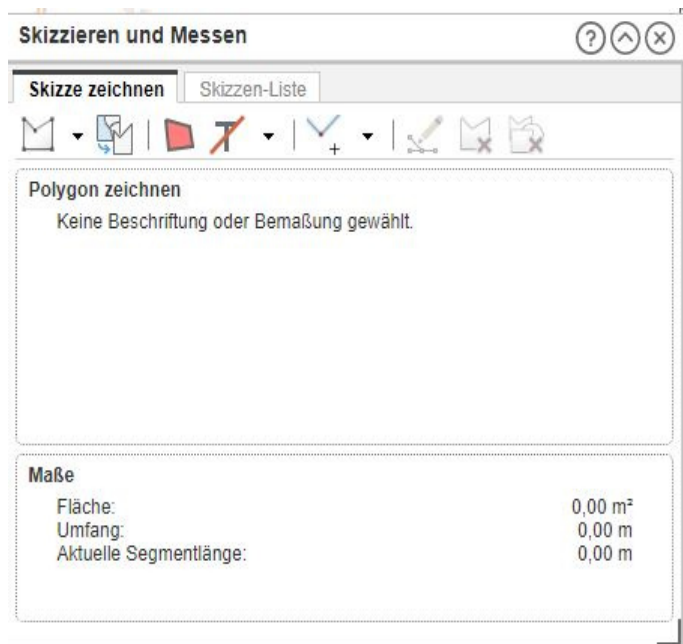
Skizzieren und Messen

Skizze zeichnen | Skizzen-Liste

Polygon zeichnen

Keine Beschriftung oder Bemaßung gewählt.

Maße

| | |
|---|---|
| Fläche: | 0,00 m² |
| Umfang: | 0,00 m |
| Aktuelle Segmentlänge: | 0,00 m |